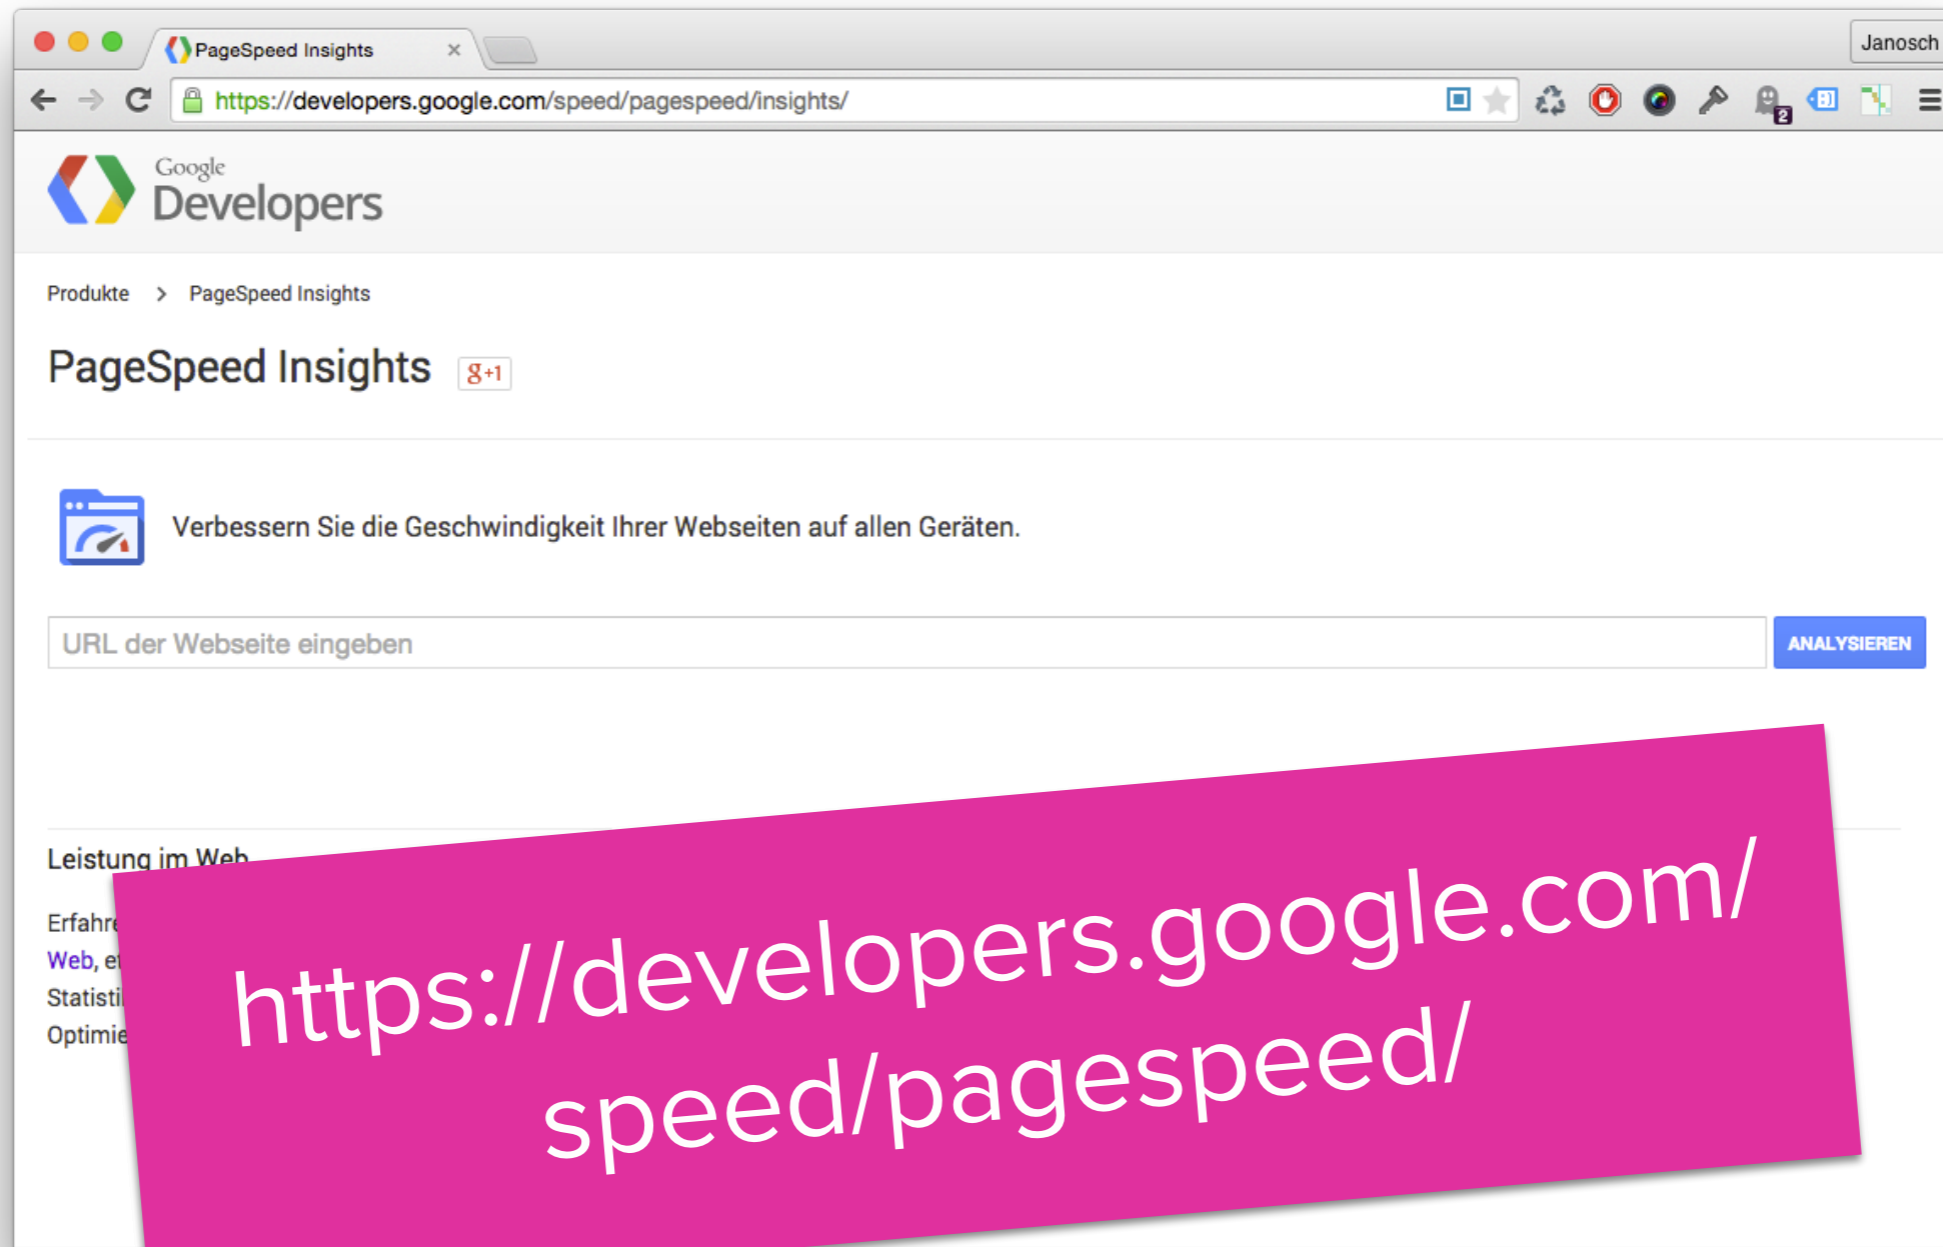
PageSpeed Insights ×

Janosch

https://developers.google.com/speed/pagespeed/insights/

2

Google Developers

Produkte > PageSpeed Insights

PageSpeed Insights g+1

Verbessern Sie die Geschwindigkeit Ihrer Webseiten auf allen Geräten.

URL der Webseite eingeben

ANALYSIEREN

Leistung im Web

Erfahr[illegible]
Web, e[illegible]
Statisti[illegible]
Optimie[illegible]

https://developers.google.com/speed/pagespeed/